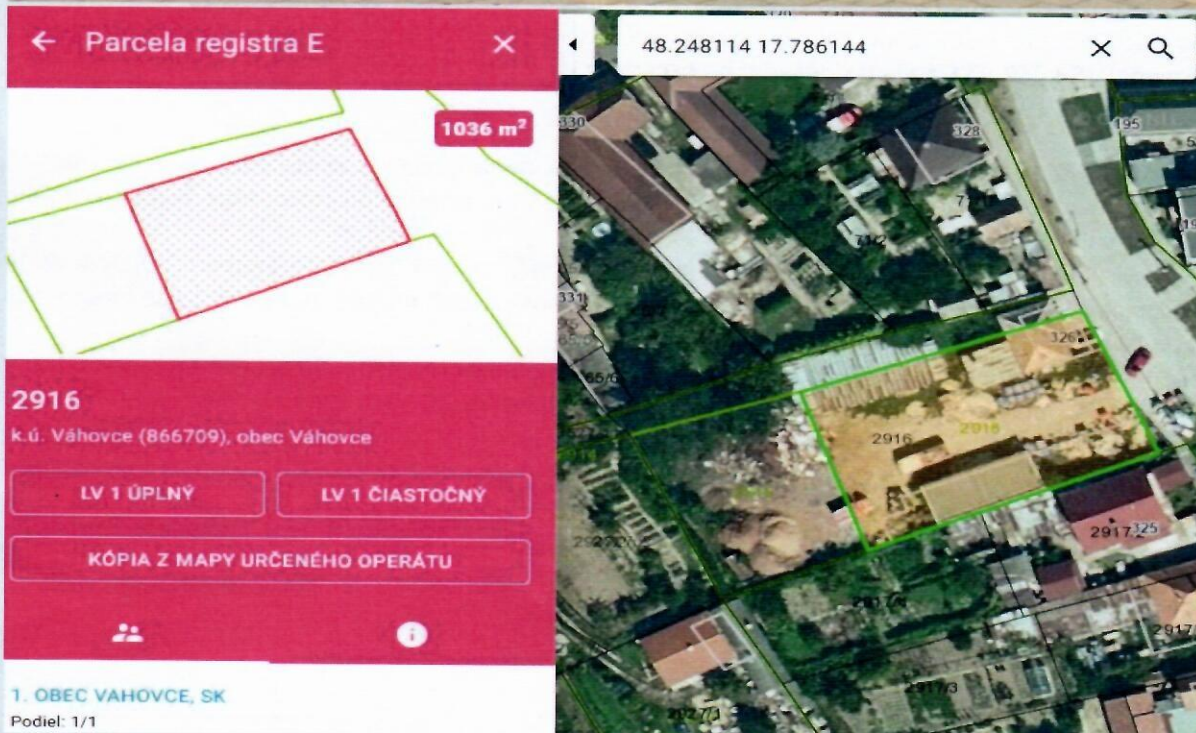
Parcela registra E

1036 m²

2916

k.ú. Váhovce (866709), obec Váhovce

LV 1 ÚPLNÝ

LV 1 ČIASTOČNÝ

KÓPIA Z MAPY URČENÉHO OPERÁTU

1. OBEC VAHOVCE, SK

Podiel: 1/1

48.248114 17.786144

330

328

195

331

326

2916

2916

2917

325

2917/4

2917/3

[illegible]